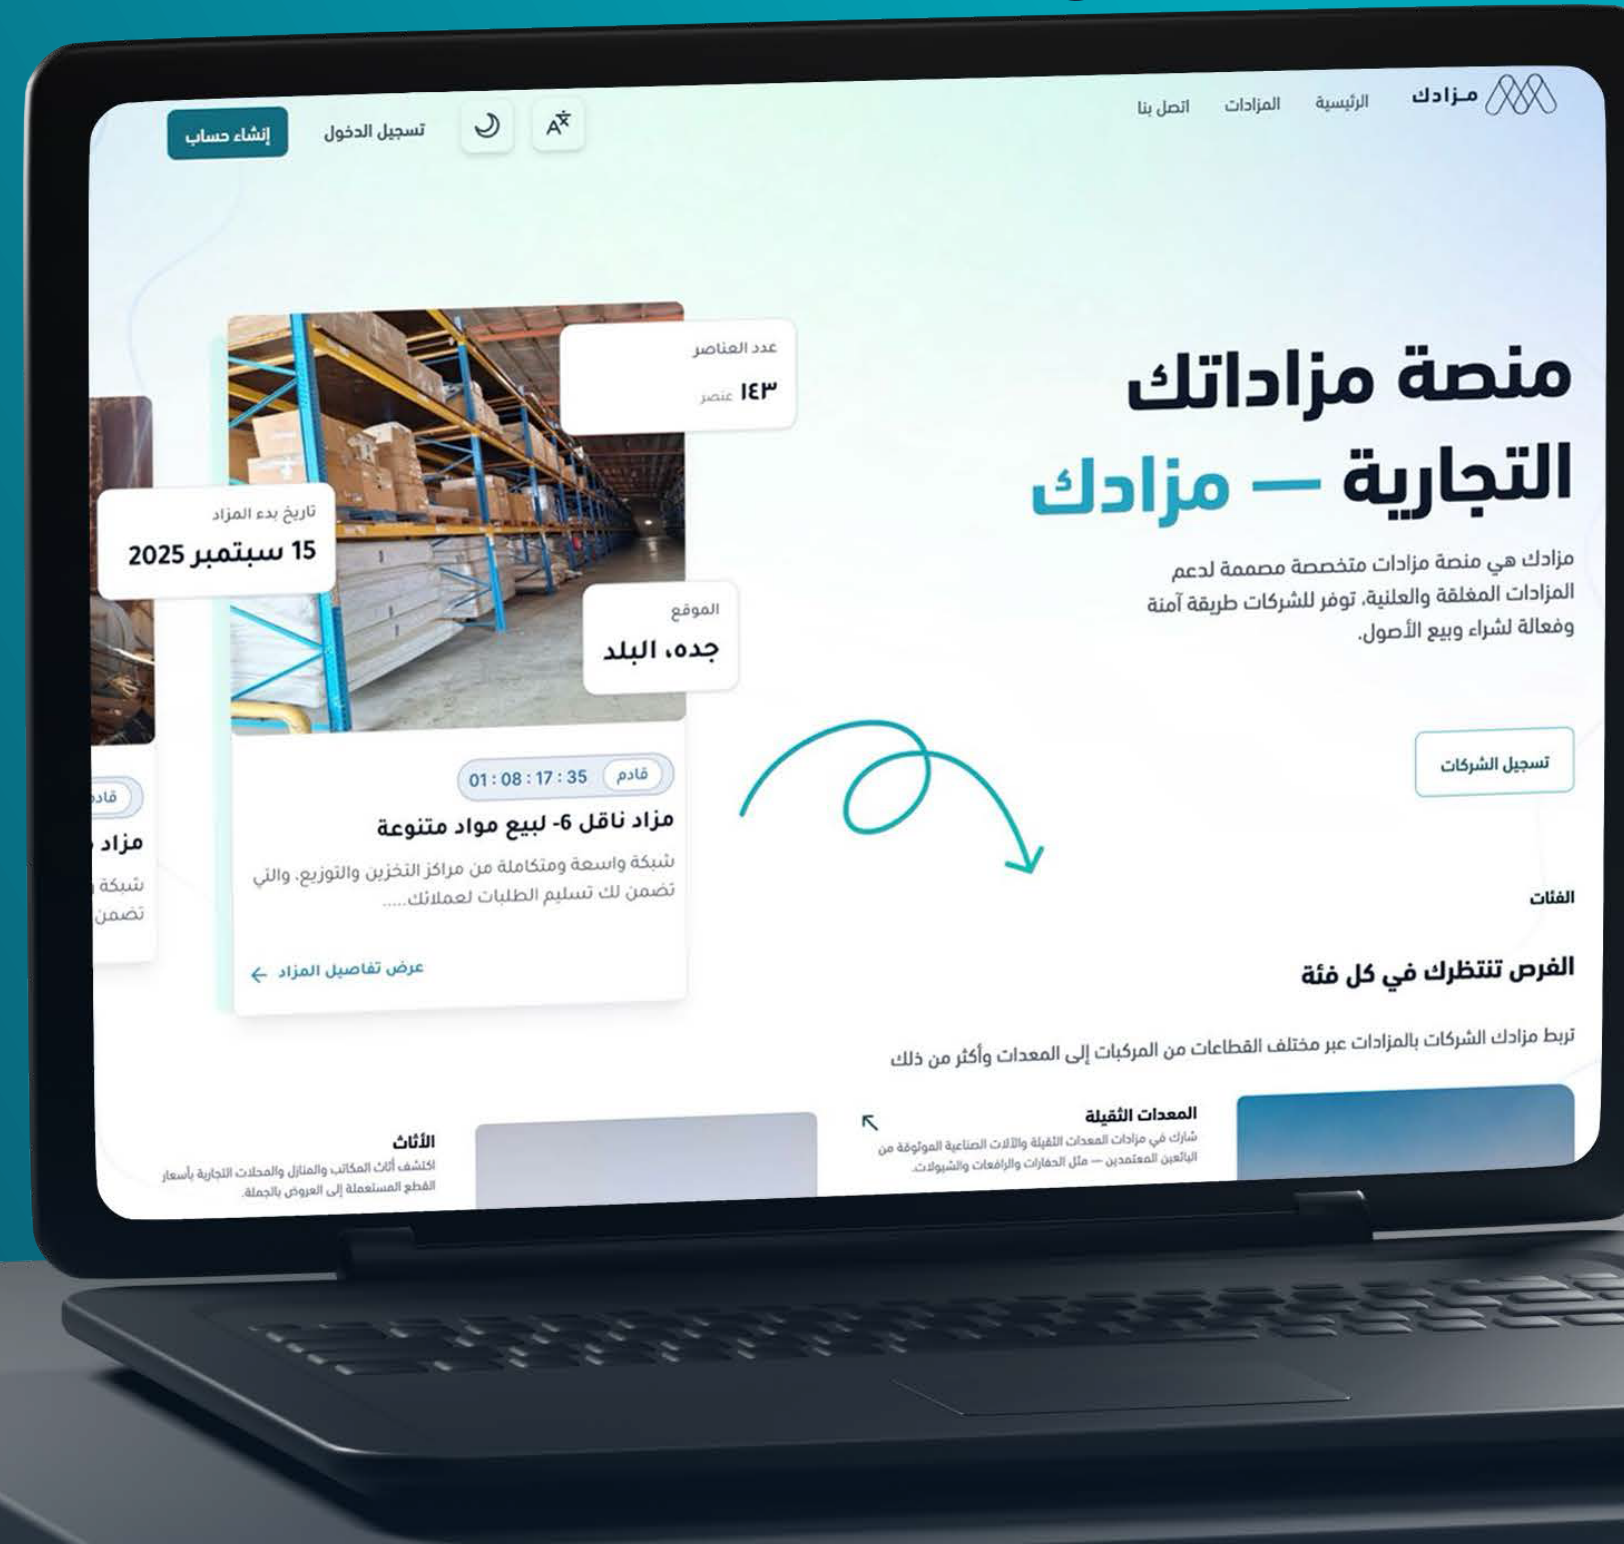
مـزادك
الرئيسية
المزادات
اتصل بنا
تسجيل الدخول
إنشاء حساب

منصة مزاداتك التجارية — مزادك

مزادك هي منصة مزادات متخصصة مصممة لدعم المزادات المغلقة والعلنية، توفر للشركات طريقة آمنة وفعالة لشراء وبيع الأصول.

تسجيل الشركات

عدد العناصر
١٤٣ عنصر

تاريخ بدء المزاد
15 سبتمبر 2025

الموقع
جده، البلد

قادم
01 : 08 : 17 : 35

مزاد ناقل 6- لبيع مواد متنوعة
شبكة واسعة ومتكاملة من مراكز التخزين والتوزيع، والتي تضمن لك تسليم الطلبات لعملائك.....

عرض تفاصيل المزاد

قادم
مزاد
شبكة
تضمن

الفئات

الفرص تنتظرك في كل فئة

تربط مزادك الشركات بالمزادات عبر مختلف القطاعات من المركبات إلى المعدات وأكثر من ذلك

المعدات الثقيلة
شارك في مزادات المعدات الثقيلة والآلات الصناعية الموثوقة من البائعين المعتمدين — مثل الحفارات والرافعات والشيولات.

الأثاث
اكتشف أثاث المكاتب والمنازل والمحلات التجارية بأسعار القطع المستعملة إلى العروض بالجملة.